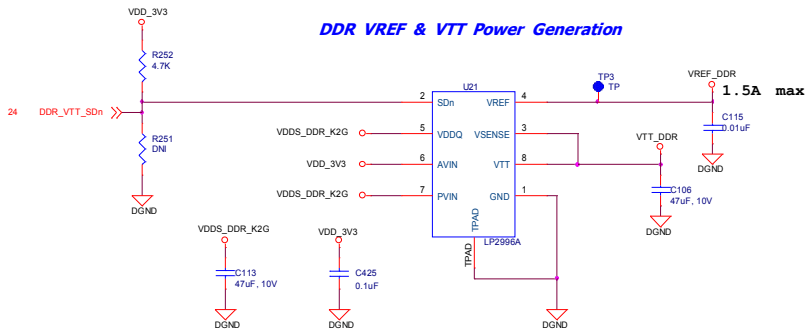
DDR VREF & VTT Power Generation

VDD_3V3
R252
4.7K
24 DDR_VTT_SDn
R251
DNI
DGND

U21
2 SDn
5 VDDQ
6 AVIN
7 PVIN
VREF 4
VSENSE 3
VTT 8
GND 1
TPAD
LP2996A
TPAD

VDDS_DDR_K2G
VDD_3V3
VDDS_DDR_K2G

TP3
TP
VREF_DDR
1.5A max
C115
0.01uF
DGND
VTT_DDR
C106
47uF, 10V
DGND

VDDS_DDR_K2G
C113
47uF, 10V
DGND
VDD_3V3
C425
0.1uF
DGND
DGND